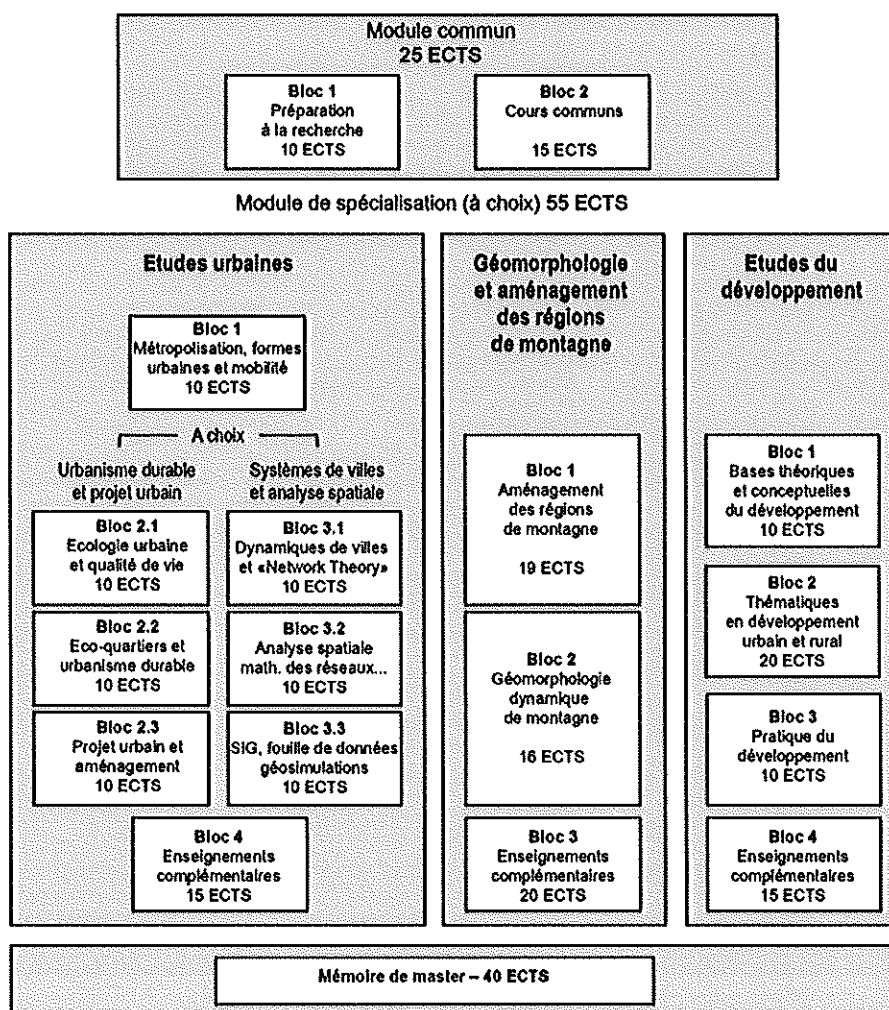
Module commun
25 ECTS

Bloc 1
Préparation à la recherche
10 ECTS

Bloc 2
Cours communs
15 ECTS

Module de spécialisation (à choix) 55 ECTS

Etudes urbaines

Bloc 1
Métropolisation, formes urbaines et mobilité
10 ECTS

A choix

Urbanisme durable et projet urbain

Bloc 2.1
Ecologie urbaine et qualité de vie
10 ECTS

Bloc 2.2
Eco-quartiers et urbanisme durable
10 ECTS

Bloc 2.3
Projet urbain et aménagement
10 ECTS

Systèmes de villes et analyse spatiale

Bloc 3.1
Dynamiques de villes et «Network Theory»
10 ECTS

Bloc 3.2
Analyse spatiale math. des réseaux...
10 ECTS

Bloc 3.3
SIG, fouille de données géosimulations
10 ECTS

Bloc 4
Enseignements complémentaires
15 ECTS

Géomorphologie et aménagement des régions de montagne

Bloc 1
Aménagement des régions de montagne
19 ECTS

Bloc 2
Géomorphologie dynamique de montagne
16 ECTS

Bloc 3
Enseignements complémentaires
20 ECTS

Etudes du développement

Bloc 1
Bases théoriques et conceptuelles du développement
10 ECTS

Bloc 2
Thématiques en développement urbain et rural
20 ECTS

Bloc 3
Pratique du développement
10 ECTS

Bloc 4
Enseignements complémentaires
15 ECTS

Mémoire de master – 40 ECTS